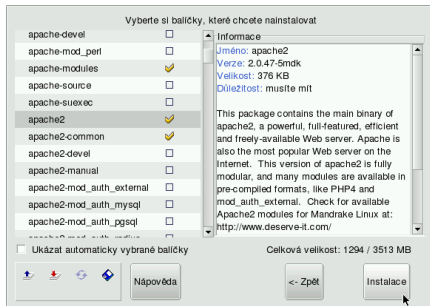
Vyberte si balíčky, které chcete nainstalovat

apache-devel
apache-mod_perl
apache-modules
apache-source
apache-suexec
apache2
apache2-common
apache2-devel
apache2-manual
apache2-mod_auth_external
apache2-mod_auth_mysql
apache2-mod_auth_pgsql

Informace
Jméno: apache2
Verze: 2.0.47-5mdk
Velikost: 376 KB
Důležitost: musíte mít

This package contains the main binary of apache2, a powerful, full-featured, efficient and freely-available Web server. Apache is also the most popular Web server on the Internet. This version of apache2 is fully modular, and many modules are available in pre-compiled formats, like PHP4 and mod_auth_external. Check for available Apache2 modules for Mandrake Linux at: http://www.deserve-it.com/

Ukázat automaticky vybrané balíčky

Celková velikost: 1294 / 3513 MB

Nápověda

<- Zpět

Instalace